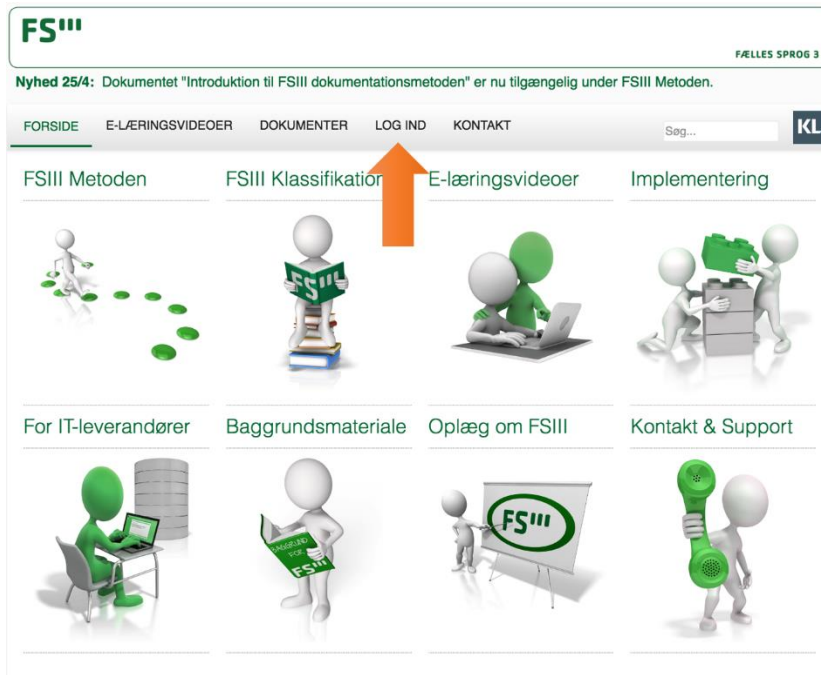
FS III

FÆLLES SPROG 3

Nyhed 25/4: Dokumentet "Introduktion til FSIII dokumentationsmetoden" er nu tilgængelig under FSIII Metoden.

FORSIDE E-LÆRINGSVIDEOER DOKUMENTER LOG IND KONTAKT

Søg...

KL

FSIII Metoden

FSIII Klassifikation

E-læringsvideoer

Implementering

FS III

For IT-leverandører

Baggrundsmateriale

Oplæg om FSIII

Kontakt & Support

BAGGRUND FOR FS III

FS III